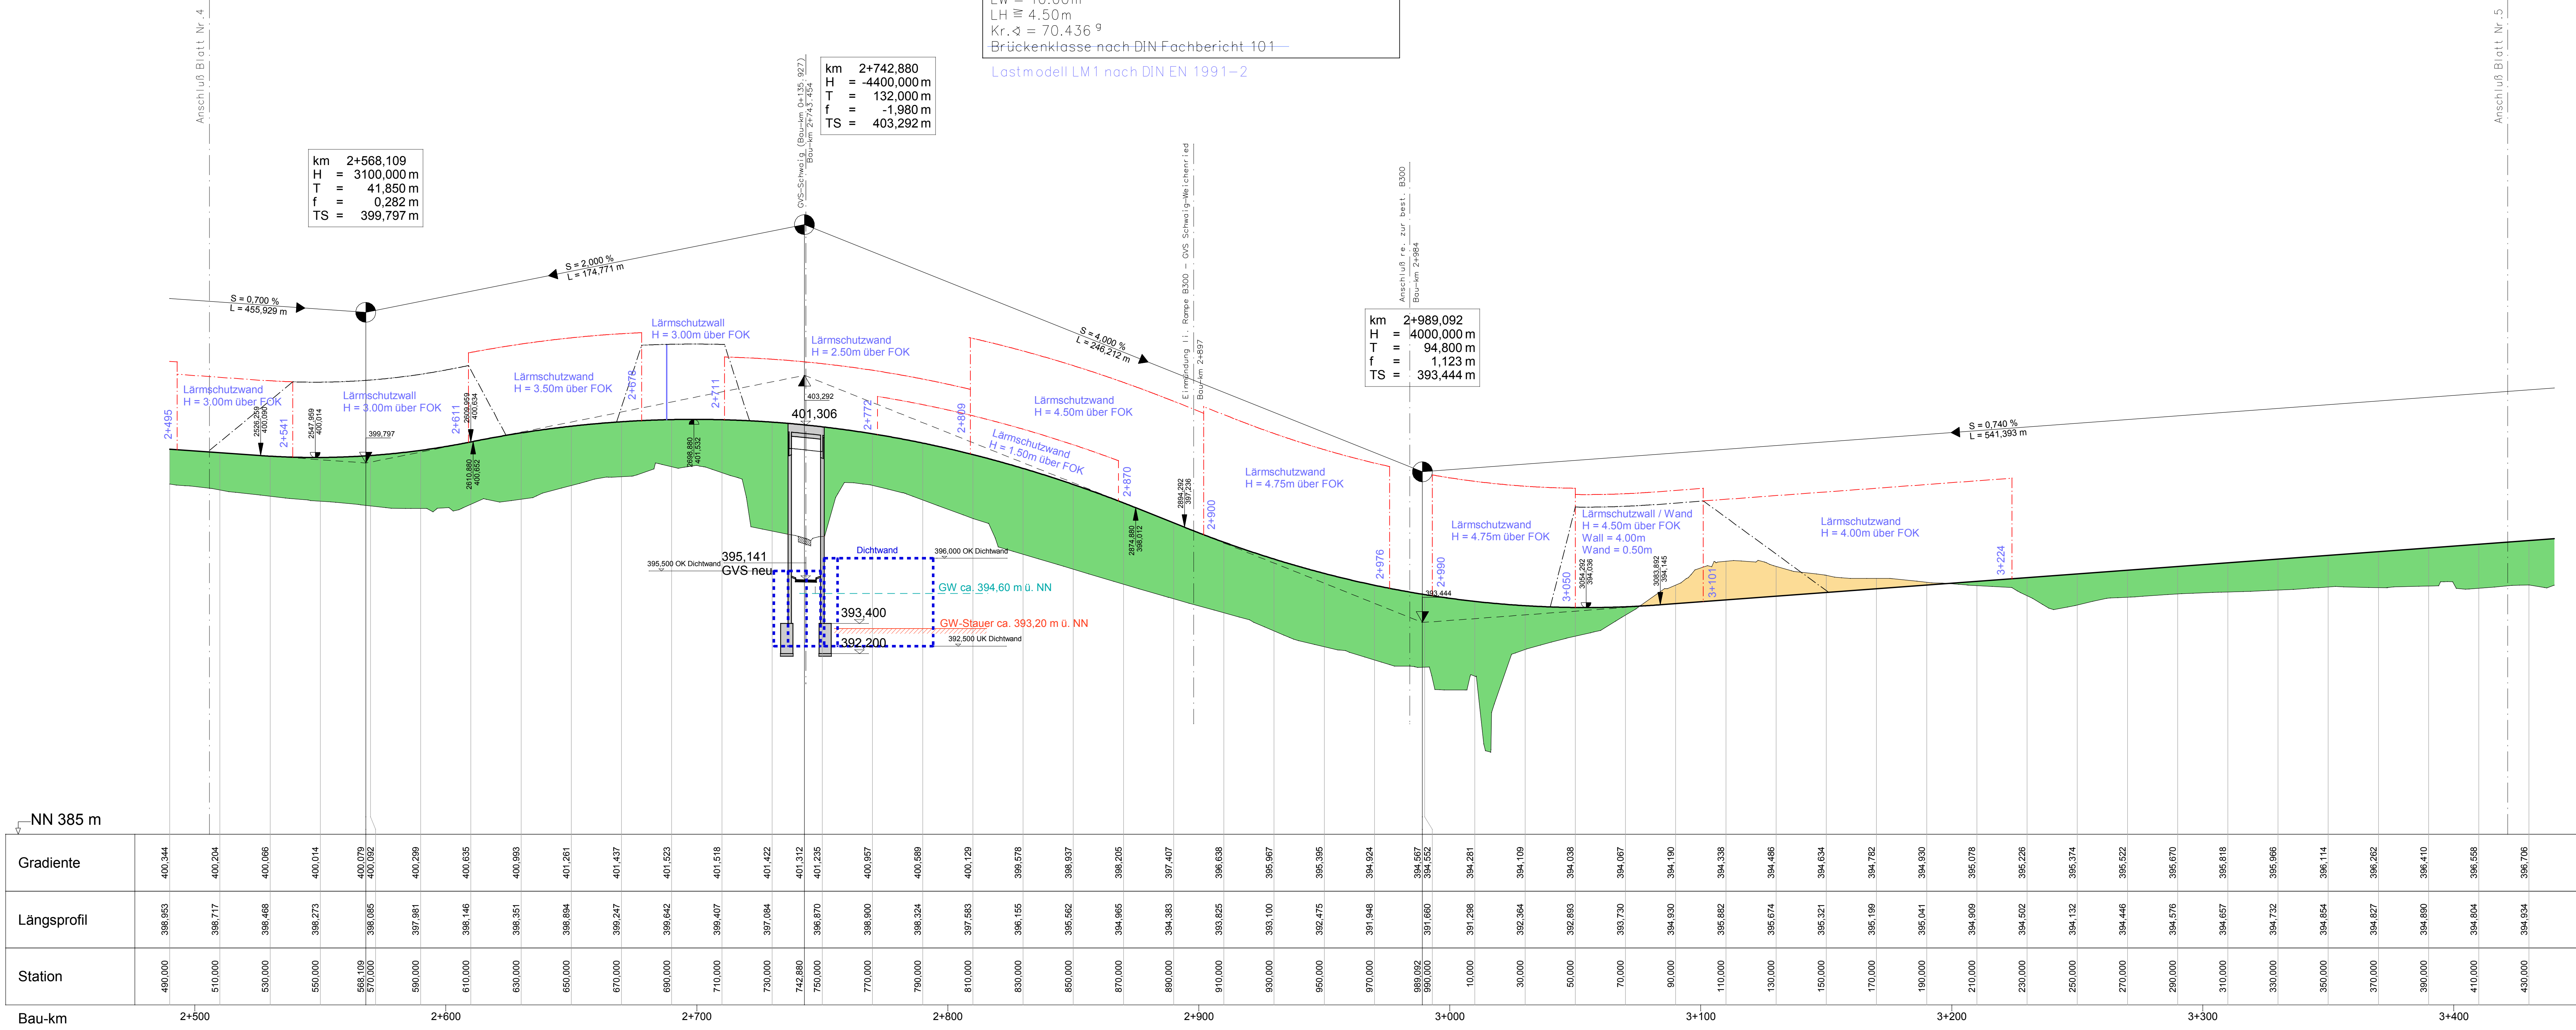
LW = 10.00m
LH ≧ 4.50m
Kr.∢ = 70.436 ⁹
Brückenklasse nach DIN Fachbericht 101
Lastmodell LM1 nach DIN EN 1991–2

Anschluß Blatt Nr.4

Anschluß Blatt Nr.5

km 2+742,880
H = -4400,000 m
T = 132,000 m
f = -1,980 m
TS = 403,292 m

GVS-Schwaig (Bau-km 0+135, 927)
Bau-km 2+743,434

km 2+568,109
H = 3100,000 m
T = 41,850 m
f = 0,282 m
TS = 399,797 m

S = 2,000 %
L = 174,771 m

S = 0,700 %
L = 455,929 m

S = 4,000 %
L = 246,212 m

Einmündung li. Rampe B300 - GVS Schwaig-Weichenried
Bau-km 2+897

Anschluß re. zur best. B300
Bau-km 2+984

km 2+989,092
H = 4000,000 m
T = 94,800 m
f = 1,123 m
TS = 393,444 m

S = 0,740 %
L = 541,393 m

Lärmschutzwand
H = 3.00m über FOK

Lärmschutzwall
H = 3.00m über FOK

Lärmschutzwand
H = 3.50m über FOK

Lärmschutzwall
H = 3.00m über FOK

Lärmschutzwand
H = 2.50m über FOK

Lärmschutzwand
H = 4.50m über FOK

Lärmschutzwand
H = 1.50m über FOK

Lärmschutzwand
H = 4.75m über FOK

Lärmschutzwand
H = 4.75m über FOK

Lärmschutzwall / Wand
H = 4.50m über FOK
Wall = 4.00m
Wand = 0.50m

Lärmschutzwand
H = 4.00m über FOK

2+495
2+541
2+611
2+678
2+711
2+772
2+809
2+870
2+900
2+976
2+990
3+050
3+101
3+224

2526,259
400,060
2547,959
400,014
399,797
2609,959
400,634
2610,880
400,652
2688,880
401,532
403,292
401,306
2874,880
398,012
2894,292
397,236
393,444
3054,292
394,038
3083,892
394,145

395,141
GVS neu
395,500 OK Dichtwand
Dichtwand
396,000 OK Dichtwand
GW ca. 394,60 m ü. NN
393,400
GW-Stauer ca. 393,20 m ü. NN
392,200
392,500 UK Dichtwand

NN 385 m

| Gradiente | 400,344 | 400,204 | 400,066 | 400,014 | 400,079 400,092 | 400,299 | 400,635 | 400,993 | 401,261 | 401,437 | 401,523 | 401,518 | 401,422 | 401,312 | 401,235 | 400,957 | 400,589 | 400,129 | 399,578 | 398,937 | 398,205 | 397,407 | 396,638 | 395,967 | 395,395 | 394,924 | 394,567 394,552 | 394,281 | 394,109 | 394,038 | 394,067 | 394,190 | 394,338 | 394,486 | 394,634 | 394,782 | 394,930 | 395,078 | 395,226 | 395,374 | 395,522 | 395,670 | 395,818 | 395,966 | 396,114 | 396,262 | 396,410 | 396,558 | 396,706 |
|---|---|---|---|---|---|---|---|---|---|---|---|---|---|---|---|---|---|---|---|---|---|---|---|---|---|---|---|---|---|---|---|---|---|---|---|---|---|---|---|---|---|---|---|---|---|---|---|---|---|
| Längsprofil | 398,953 | 398,717 | 398,468 | 398,273 | 398,085 | 397,981 | 398,146 | 398,351 | 398,894 | 399,247 | 399,642 | 399,407 | 397,084 | | 396,870 | 398,900 | 398,324 | 397,583 | 396,155 | 395,562 | 394,965 | 394,383 | 393,825 | 393,100 | 392,475 | 391,948 | 391,660 | 391,298 | 392,364 | 392,893 | 393,730 | 394,930 | 395,882 | 395,674 | 395,321 | 395,199 | 395,041 | 394,909 | 394,502 | 394,132 | 394,446 | 394,576 | 394,657 | 394,732 | 394,854 | 394,827 | 394,890 | 394,804 | 394,934 |
| Station | 490,000 | 510,000 | 530,000 | 550,000 | 568,109 570,000 | 590,000 | 610,000 | 630,000 | 650,000 | 670,000 | 690,000 | 710,000 | 730,000 | 742,880 | 750,000 | 770,000 | 790,000 | 810,000 | 830,000 | 850,000 | 870,000 | 890,000 | 910,000 | 930,000 | 950,000 | 970,000 | 989,092 990,000 | 10,000 | 30,000 | 50,000 | 70,000 | 90,000 | 110,000 | 130,000 | 150,000 | 170,000 | 190,000 | 210,000 | 230,000 | 250,000 | 270,000 | 290,000 | 310,000 | 330,000 | 350,000 | 370,000 | 390,000 | 410,000 | 430,000 |

Bau-km 2+500 2+600 2+700 2+800 2+900 3+000 3+100 3+200 3+300 3+400